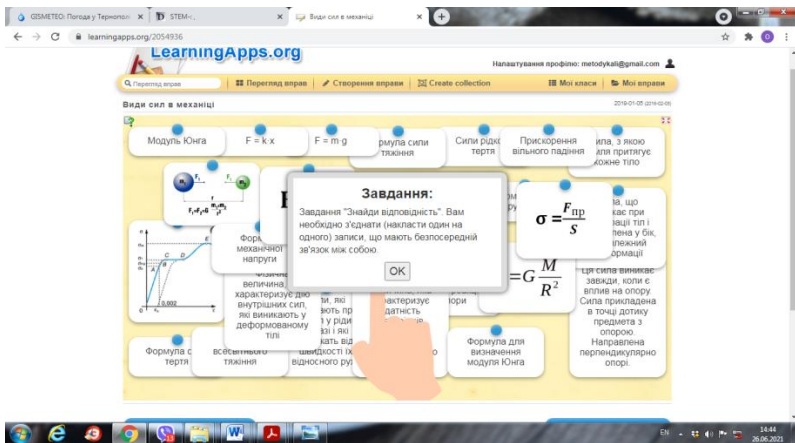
GISMETEO: Погода у Тернопо... STEM-... Види сил в механіці

learningapps.org/2054936

LearningApps.org

Налаштування профілю: metodykal@gmail.com

Перегляд вправ | Перегляд вправ | Створення вправи | Create collection | Мої класи | Мої вправи

Види сил в механіці

2016-01-05 (2016-02-09)

Модуль Юнга

F = k·x

F = m·g

Формула сили тяжіння

Сили рідкого тертя

Прискорення вільного падіння

...ила, з якою ...ля притягує ...ожне тіло

$F_1 = F_2 = G\frac{m_1 m_2}{r^2}$

Форм... механічної напруги

Фізична величина, характеризує дію внутрішніх сил, які виникають у деформованому тілі

...и, які ...ють пр... у ріди... ...зі і які ...ать від швидкості їх відносного ру...

...рактеризує ...атність

...ори

...ла, що ...кає при ...ції тіл і ...лена у бік, ...лежний ...ормації

$\sigma = \frac{F_{пр}}{S}$

$= G\frac{M}{R^2}$

Ця сила виникає завжди, коли є вплив на опору. Сила прикладена в точці дотику предмета з опорою. Направлена перпендикулярно опорі.

Формула с... тертя

всесвітнього тяжіння

...о

Формула для визначення модуля Юнга

0,002

Завдання:

Завдання "Знайди відповідність". Вам необхідно з'єднати (накласти один на одного) записи, що мають безпосередній зв'язок між собою.

OK

EN 14:44 26.06.2021